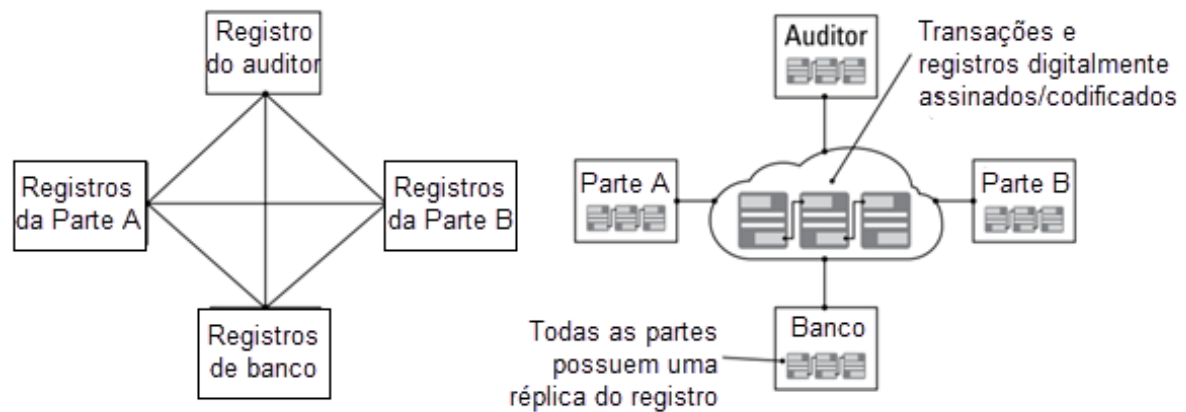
Registro do auditor

Registros da Parte A

Registros da Parte B

Registros de banco

Auditor

Transações e registros digitalmente assinados/codificados

Parte A

Parte B

Banco

Todas as partes possuem uma réplica do registro